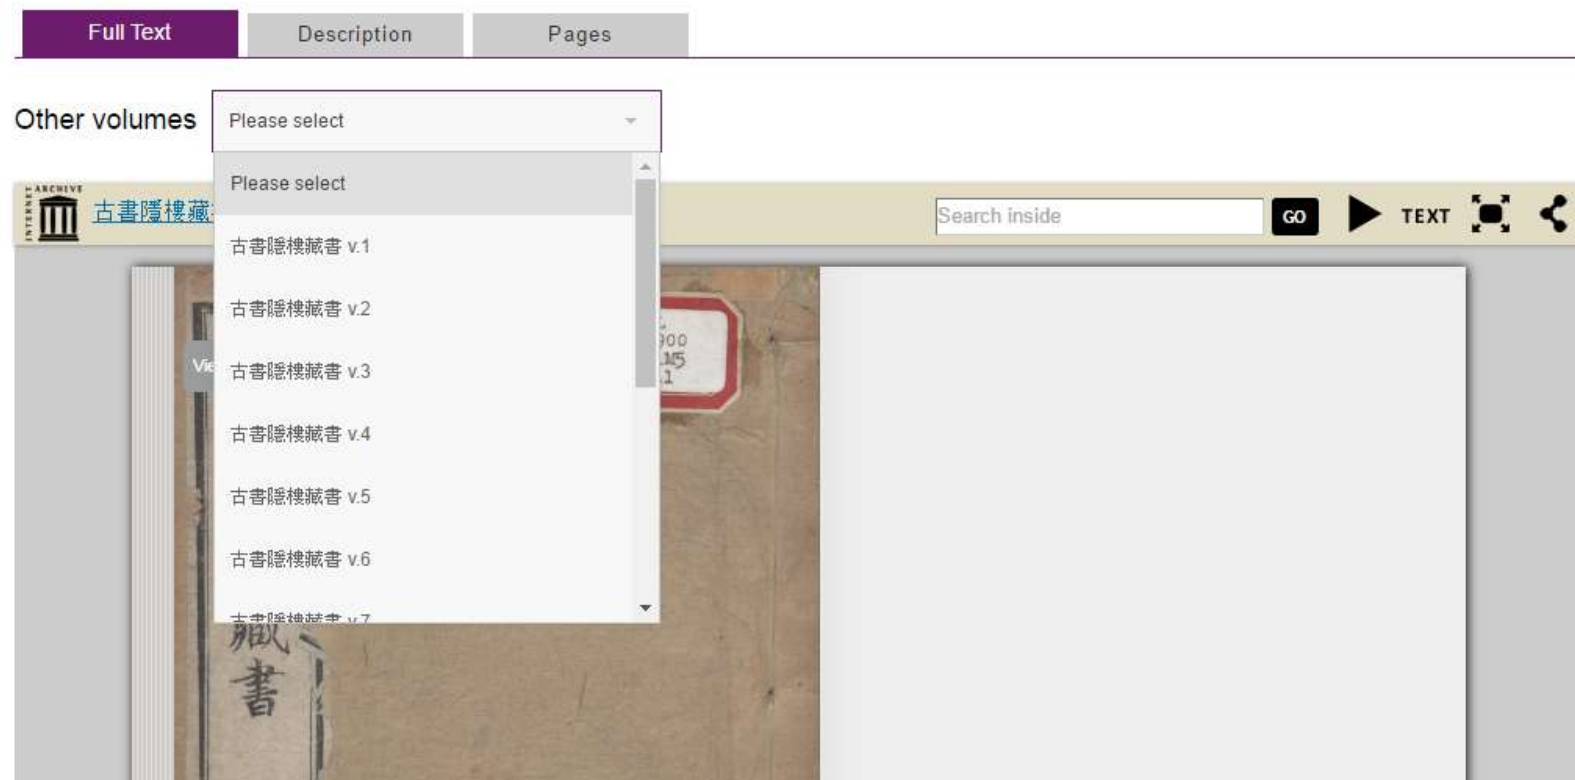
Full Text
Description
Pages

Other volumes
Please select

Please select
古書隱樓藏書 v.1
古書隱樓藏書 v.2
古書隱樓藏書 v.3
古書隱樓藏書 v.4
古書隱樓藏書 v.5
古書隱樓藏書 v.6
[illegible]

INTERNET ARCHIVE
古書隱樓藏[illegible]
Search inside
GO
TEXT

Vi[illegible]
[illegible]900
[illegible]15
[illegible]1

藏
書